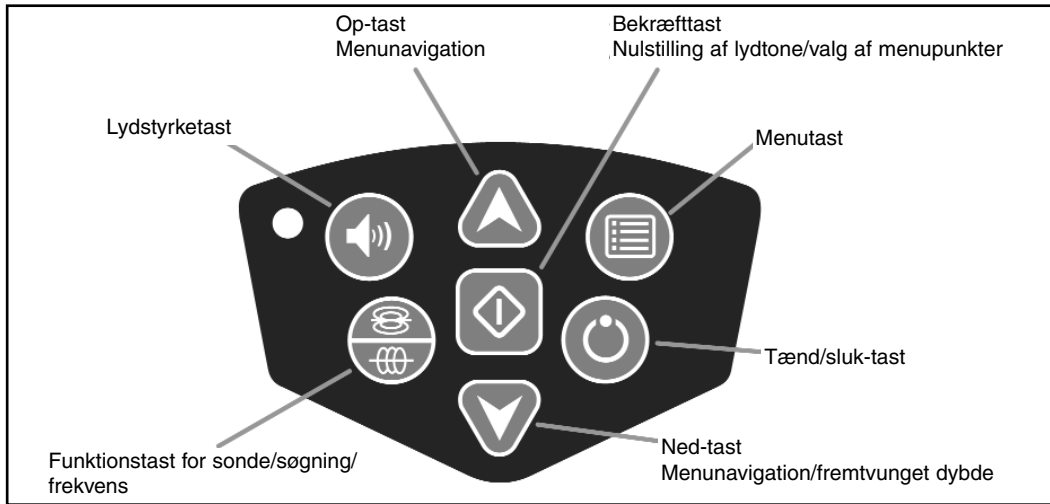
Op-tast
Menunavigation

Bekræfttast
Nulstilling af lydtone/valg af menupunkter

Lydstyrketast

Menutast

Tænd/sluk-tast

Ned-tast
Menunavigation/fremtvunget dybde

Funktionstast for sonde/søgning/frekvens